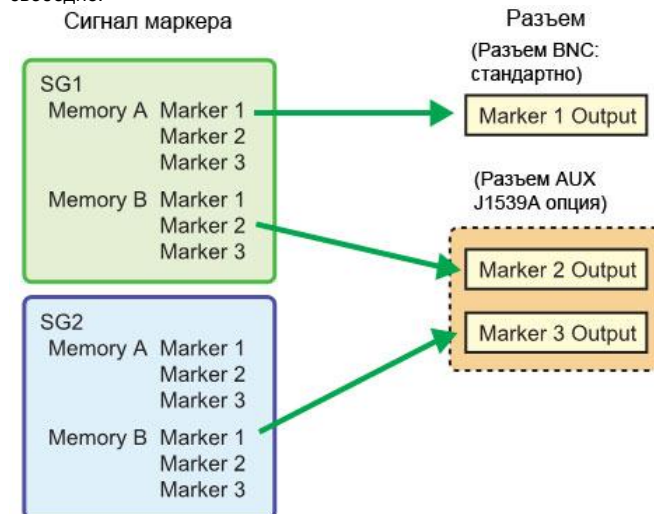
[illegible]

Сигнал маркера

Разъем

SG1
Memory A Marker 1
Marker 2
Marker 3
Memory B Marker 1
Marker 2
Marker 3

SG2
Memory A Marker 1
Marker 2
Marker 3
Memory B Marker 1
Marker 2
Marker 3

(Разъем BNC: стандартно)

Marker 1 Output

(Разъем AUX J1539A опция)

Marker 2 Output

Marker 3 Output